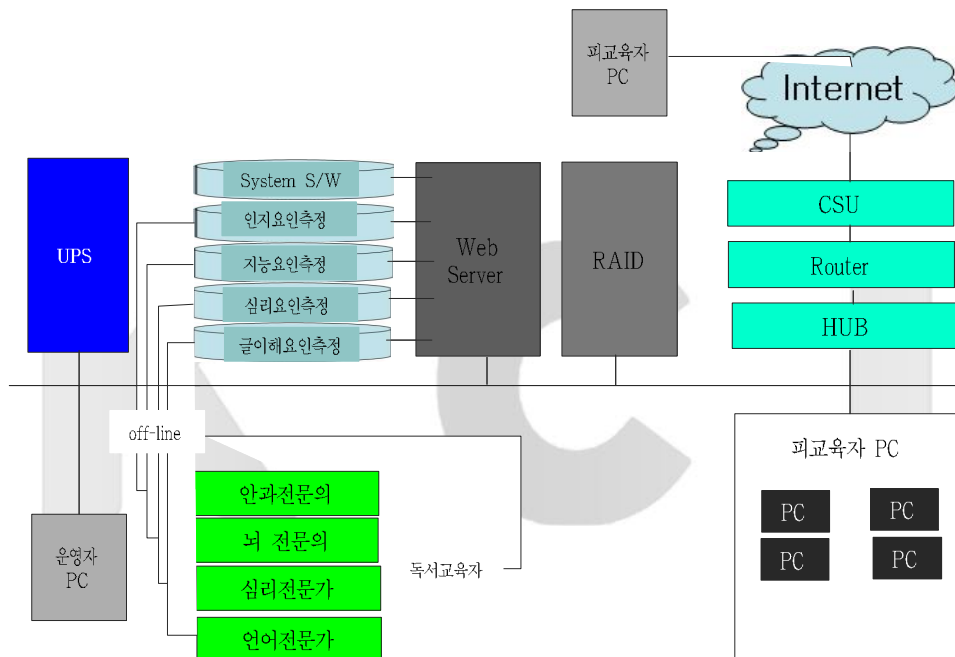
피교육자 PC

Internet

System S/W

인지요인측정

지능요인측정

심리요인측정

글이해요인측정

Web Server

RAID

CSU

Router

HUB

UPS

off-line

안과전문의

뇌 전문의

심리전문가

언어전문가

독서교육자

운영자 PC

피교육자 PC

PC

PC

PC

PC